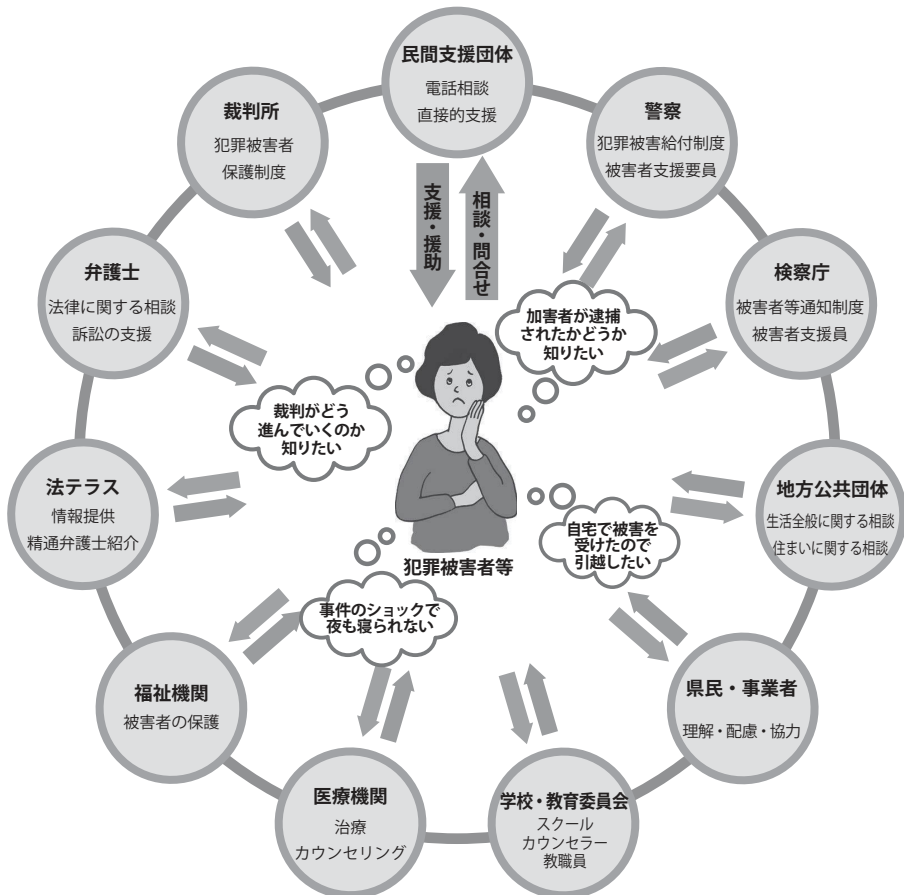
民間支援団体
電話相談
直接的支援

支援・援助

相談・問合せ

警察
犯罪被害給付制度
被害者支援要員

検察庁
被害者等通知制度
被害者支援員

地方公共団体
生活全般に関する相談
住まいに関する相談

県民・事業者
理解・配慮・協力

学校・教育委員会
スクール
カウンセラー
教職員

医療機関
治療
カウンセリング

福祉機関
被害者の保護

法テラス
情報提供
精通弁護士紹介

弁護士
法律に関する相談
訴訟の支援

裁判所
犯罪被害者
保護制度

加害者が逮捕
されたかどうか
知りたい

裁判がどう
進んでいくのか
知りたい

自宅で被害を
受けたので
引越したい

事件のショックで
夜も寝られない

犯罪被害者等